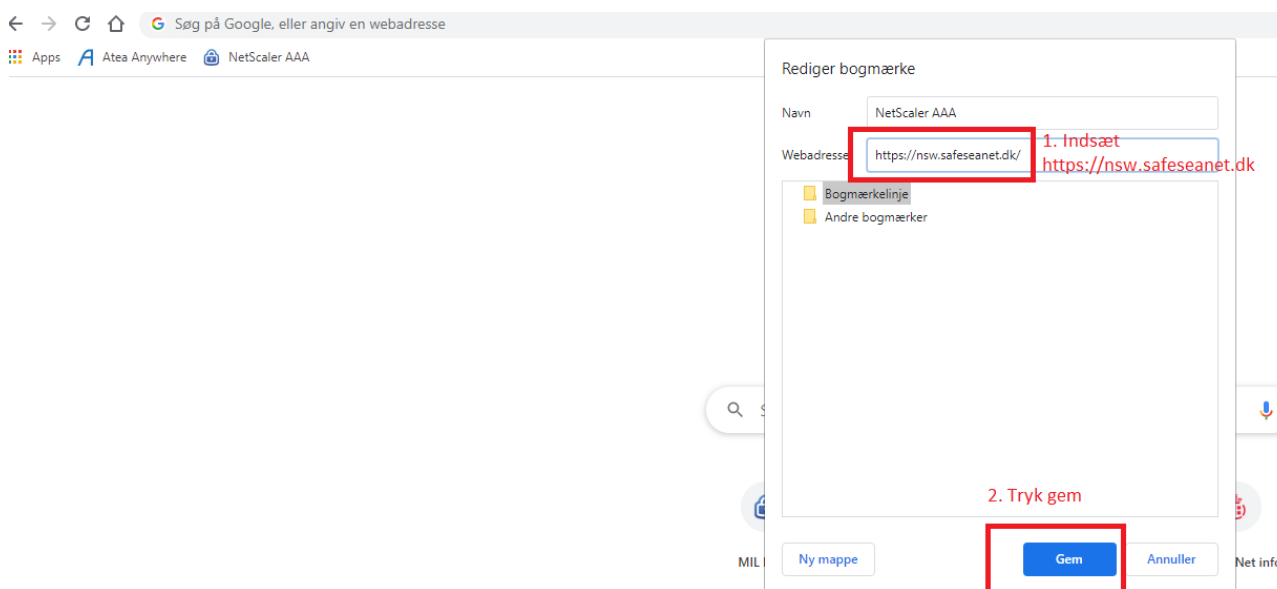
Søg på Google, eller angiv en webadresse

Apps Atea Anywhere NetScaler AAA

Rediger bogmærke

Navn NetScaler AAA

Webadresse https://nsw.safeseanet.dk/

1. Indsæt https://nsw.safeseanet.dk

Bogmærkelinje
Andre bogmærker

2. Tryk gem

MIL

Net info

Ny mappe

Gem

Annuller